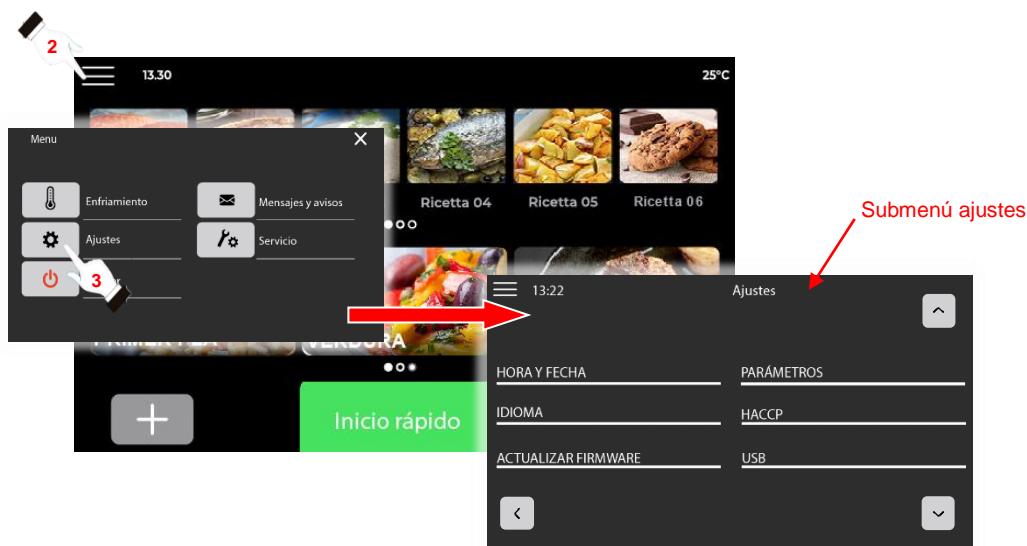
2

13.30

25°C

Menu

Enfriamiento

Mensajes y avisos

Ajustes

Servicio

3

Ricetta 04

Ricetta 05

Ricetta 06

PRIMERA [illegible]

VERDURA

Inicio rápido

Submenú ajustes

13:22

Ajustes

HORA Y FECHA

PARÁMETROS

IDIOMA

HACCP

ACTUALIZAR FIRMWARE

USB